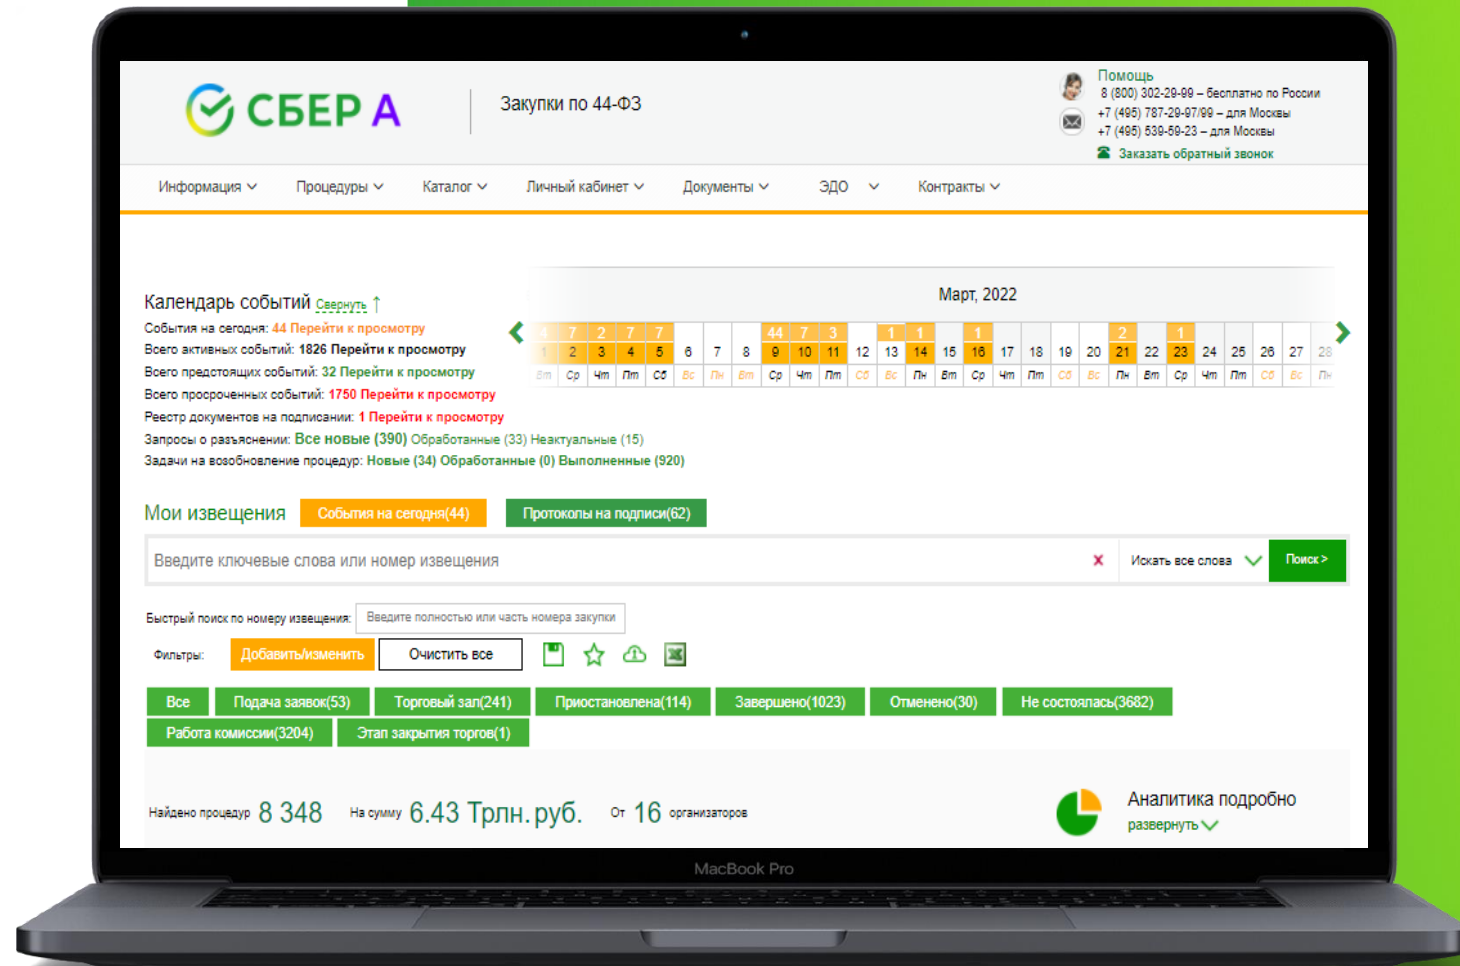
СБЕР А

Закупки по 44-ФЗ

Помощь
8 (800) 302-29-99 – бесплатно по России
+7 (495) 787-29-97/99 – для Москвы
+7 (495) 539-59-23 – для Москвы
Заказать обратный звонок

Информация Процедуры Каталог Личный кабинет Документы ЭДО Контракты

Календарь событий Свернуть

События на сегодня: 44 Перейти к просмотру
Всего активных событий: 1826 Перейти к просмотру
Всего предстоящих событий: 32 Перейти к просмотру
Всего просроченных событий: 1750 Перейти к просмотру
Реестр документов на подписании: 1 Перейти к просмотру
Запросы о разъяснении: Все новые (390) Обработанные (33) Неактуальные (15)
Задачи на возобновление процедур: Новые (34) Обработанные (0) Выполненные (920)

Март, 2022

| 4 | 7 | 2 | 7 | 7 | | | | 44 | 7 | 3 | | | 1 | 1 | | 1 | | | | | 2 | | 1 | | | | | |
|---|---|---|---|---|---|---|---|---|---|---|---|---|---|---|---|---|---|---|---|---|---|---|---|---|---|---|---|---|
| 1 | 2 | 3 | 4 | 5 | 6 | 7 | 8 | 9 | 10 | 11 | 12 | 13 | 14 | 15 | 16 | 17 | 18 | 19 | 20 | 21 | 22 | 23 | 24 | 25 | 26 | 27 | 28 | |
| Вт | Ср | Чт | Пт | Сб | Вс | Пн | Вт | Ср | Чт | Пт | Сб | Вс | Пн | Вт | Ср | Чт | Пт | Сб | Вс | Пн | Вт | Ср | Чт | Пт | Сб | Вс | Пн | |

Мои извещения События на сегодня(44) Протоколы на подписи(62)

Введите ключевые слова или номер извещения Искать все слова Поиск >

Быстрый поиск по номеру извещения: Введите полностью или часть номера закупки

Фильтры: Добавить/изменить Очистить все

Все Подача заявок(53) Торговый зал(241) Приостановлена(114) Завершено(1023) Отменено(30) Не состоялась(3682)
Работа комиссии(3204) Этап закрытия торгов(1)

Найдено процедур 8 348 На сумму 6.43 Трлн. руб. От 16 организаторов

Аналитика подробно
развернуть

MacBook Pro